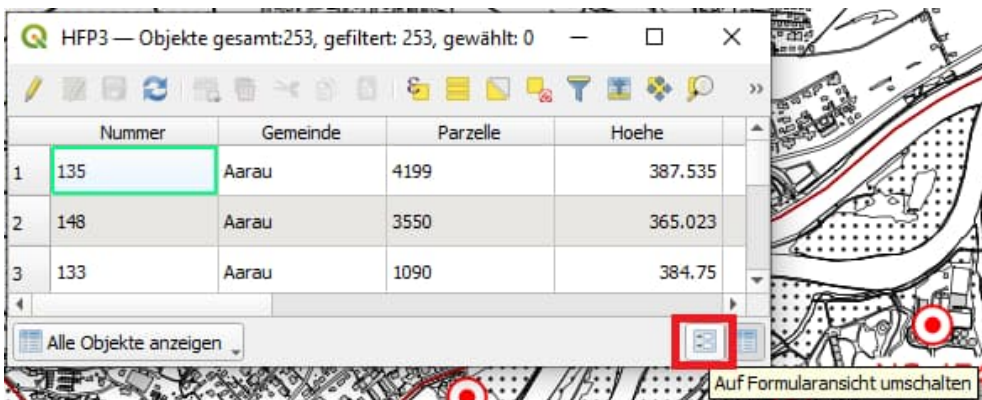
HFP3 — Objekte gesamt:253, gefiltert: 253, gewählt: 0

|   | Nummer | Gemeinde | Parzelle | Hoehe |
|---|---|---|---|---|
| 1 | 135 | Aarau | 4199 | 387.535 |
| 2 | 148 | Aarau | 3550 | 365.023 |
| 3 | 133 | Aarau | 1090 | 384.75 |

Alle Objekte anzeigen

Auf Formularansicht umschalten